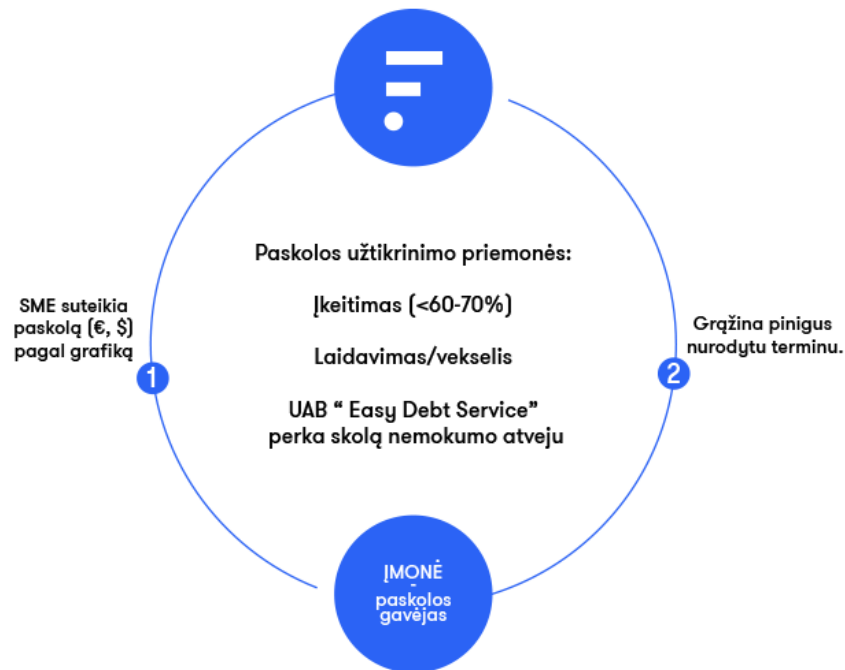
Paskolos užtikrinimo priemonės:

Įkeitimas (<60-70%)

Laidavimas/vekselis

UAB " Easy Debt Service" perka skolą nemokumo atveju

SME suteikia paskolą (€, $) pagal grafiką

1

Grąžina pinigus nurodytu terminu.

2

ĮMONĖ
-
paskolos gavėjas